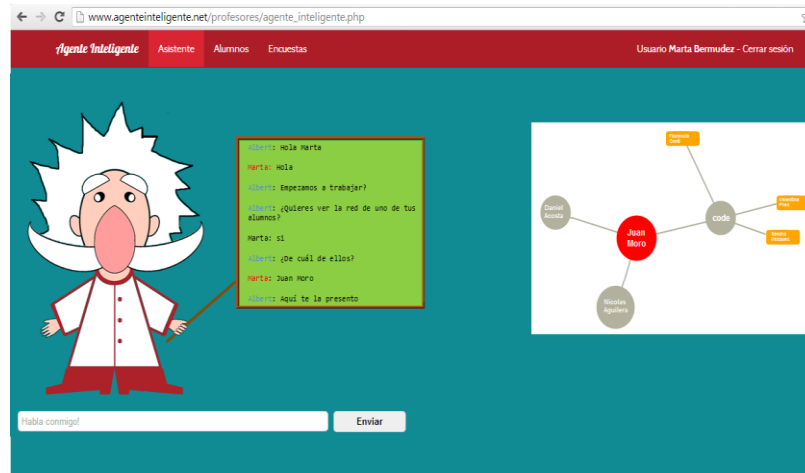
www.agenteinteligente.net/profesores/agente_inteligente.php

Agente Inteligente Asistente Alumnos Encuestas

Usuario Marta Bermudez - Cerrar sesión

Albert: Hola Marta

Marta: Hola

Albert: Empezamos a trabajar?

Albert: ¿Quieres ver la red de uno de tus alumnos?

Marta: si

Albert: ¿De cuál de ellos?

Marta: Juan Moro

Albert: Aquí te la presento

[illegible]

Daniel Acosta

Juan Moro

code

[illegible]

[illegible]

Nicolas Aguilera

Habla conmigo!

Enviar